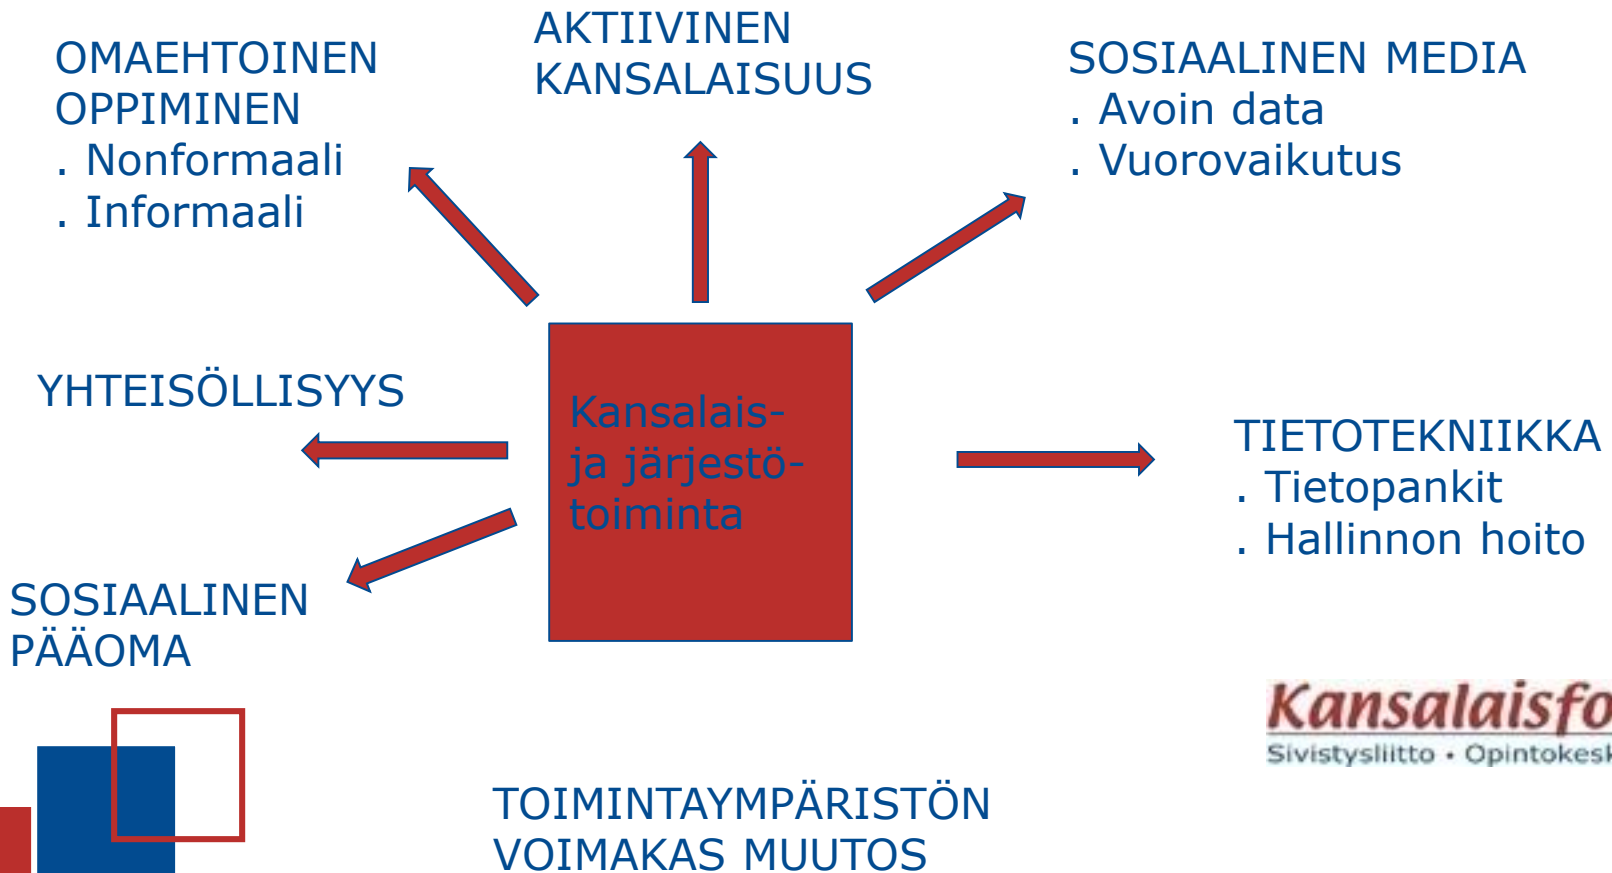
OMAEHTOINEN OPPIMINEN
. Nonformaali
. Informaali

AKTIIVINEN KANSALAISUUS

SOSIAALINEN MEDIA
. Avoin data
. Vuorovaikutus

YHTEISÖLLISYYS

Kansalais- ja järjestö- toiminta

TIETOTEKNIIKKA
. Tietopankit
. Hallinnon hoito

SOSIAALINEN PÄÄOMA

Kansalaisfo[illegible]
Sivistysliitto • Opintokesk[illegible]

TOIMINTAYMPÄRISTÖN VOIMAKAS MUUTOS